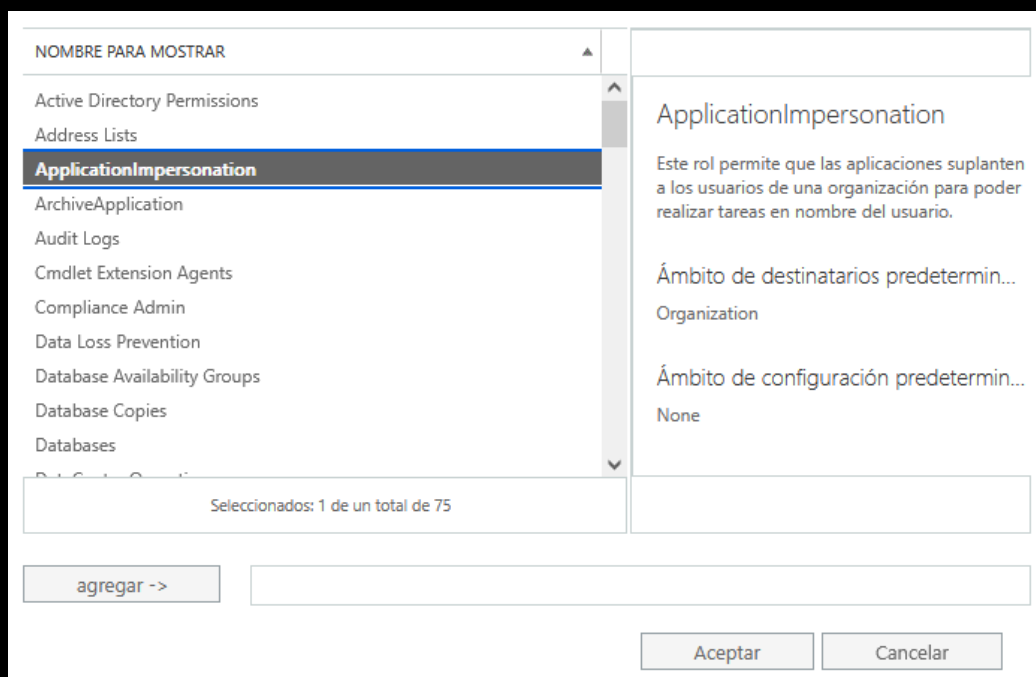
NOMBRE PARA MOSTRAR

Active Directory Permissions
Address Lists
ApplicationImpersonation
ArchiveApplication
Audit Logs
Cmdlet Extension Agents
Compliance Admin
Data Loss Prevention
Database Availability Groups
Database Copies
Databases
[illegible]

Seleccionados: 1 de un total de 75

ApplicationImpersonation

Este rol permite que las aplicaciones suplanten a los usuarios de una organización para poder realizar tareas en nombre del usuario.

Ámbito de destinatarios predetermin...

Organization

Ámbito de configuración predetermin...

None

agregar ->

Aceptar

Cancelar